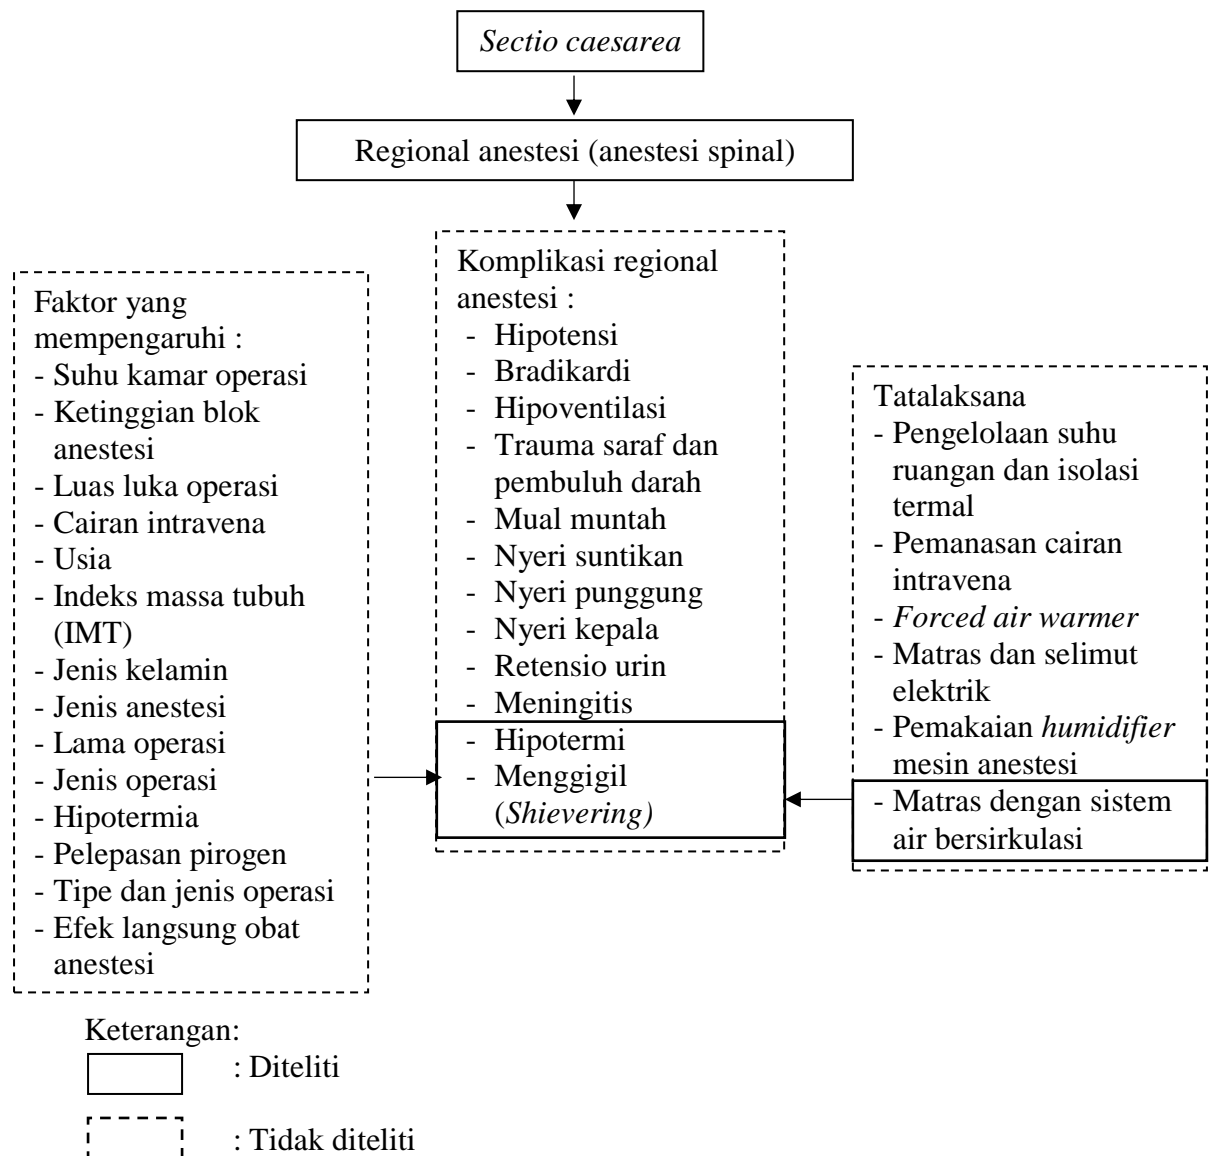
Sectio caesarea

Regional anestesi (anestesi spinal)

Faktor yang mempengaruhi :
- Suhu kamar operasi
- Ketinggian blok anestesi
- Luas luka operasi
- Cairan intravena
- Usia
- Indeks massa tubuh (IMT)
- Jenis kelamin
- Jenis anestesi
- Lama operasi
- Jenis operasi
- Hipotermia
- Pelepasan pirogen
- Tipe dan jenis operasi
- Efek langsung obat anestesi

Komplikasi regional anestesi :
- Hipotensi
- Bradikardi
- Hipoventilasi
- Trauma saraf dan pembuluh darah
- Mual muntah
- Nyeri suntikan
- Nyeri punggung
- Nyeri kepala
- Retensio urin
- Meningitis
- Hipotermi
- Menggigil (Shievering)

Tatalaksana
- Pengelolaan suhu ruangan dan isolasi termal
- Pemanasan cairan intravena
- Forced air warmer
- Matras dan selimut elektrik
- Pemakaian humidifier mesin anestesi
- Matras dengan sistem air bersirkulasi

Keterangan:
: Diteliti
: Tidak diteliti